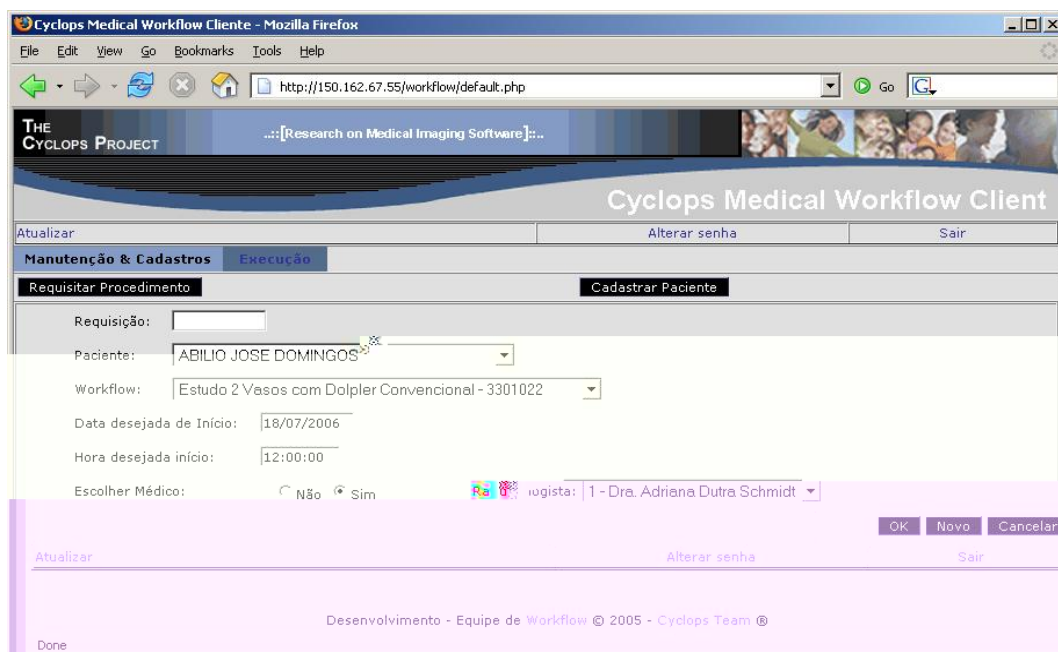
Cyclops Medical Workflow Cliente - Mozilla Firefox

File Edit View Go Bookmarks Tools Help

http://150.162.67.55/workflow/default.php

Go

THE CYCLOPS PROJECT

..::[Research on Medical Imaging Software]::..

Cyclops Medical Workflow Client

Atualizar | Alterar senha | Sair

Manutenção & Cadastros | Execução

Requisitar Procedimento

Cadastrar Paciente

Requisição:

Paciente: ABILIO JOSE DOMINGOS

Workflow: Estudo 2 Vasos com Dolpler Convencional - 3301022

Data desejada de Início: 18/07/2006

Hora desejada início: 12:00:00

Escolher Médico: Não Sim

Ra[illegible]logista: 1 - Dra. Adriana Dutra Schmidt

OK Novo Cancelar

Atualizar | Alterar senha | Sair

Desenvolvimento - Equipe de Workflow © 2005 - Cyclops Team ®

Done